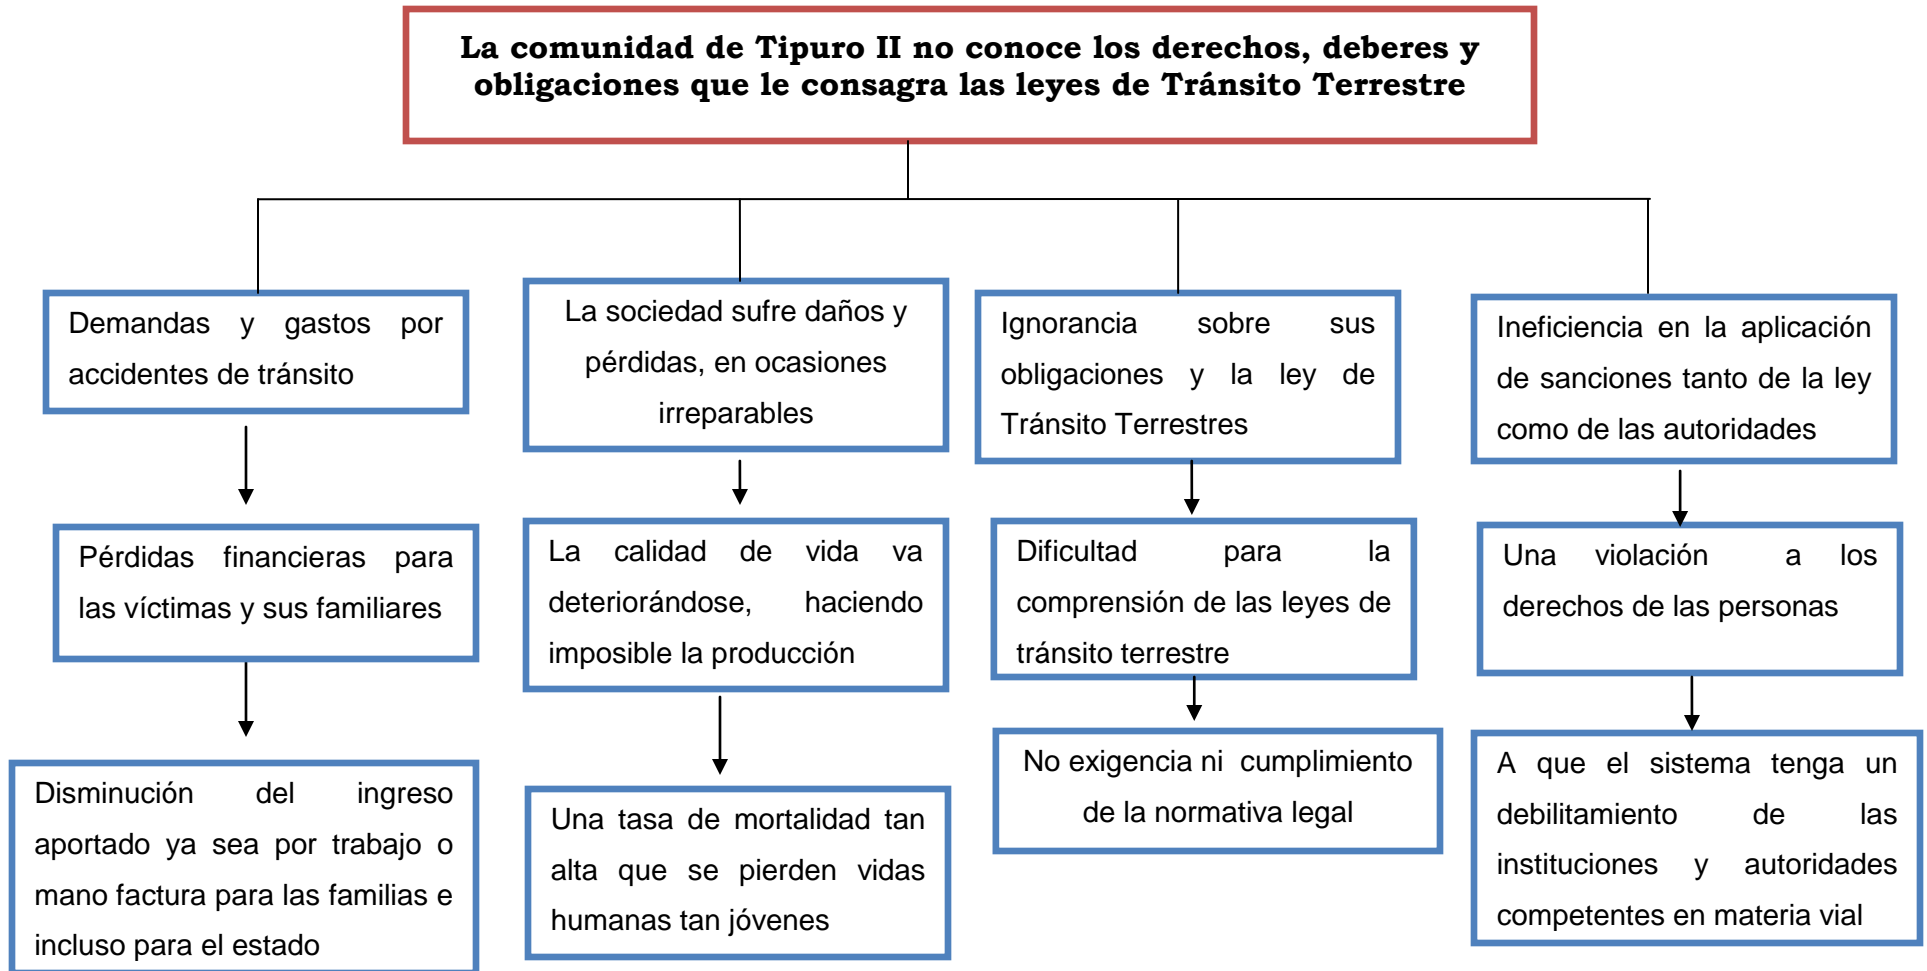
La comunidad de Tipuro II no conoce los derechos, deberes y obligaciones que le consagra las leyes de Tránsito Terrestre

Demandas y gastos por accidentes de tránsito

Pérdidas financieras para las víctimas y sus familiares

Disminución del ingreso aportado ya sea por trabajo o mano factura para las familias e incluso para el estado

La sociedad sufre daños y pérdidas, en ocasiones irreparables

La calidad de vida va deteriorándose, haciendo imposible la producción

Una tasa de mortalidad tan alta que se pierden vidas humanas tan jóvenes

Ignorancia sobre sus obligaciones y la ley de Tránsito Terrestres

Dificultad para la comprensión de las leyes de tránsito terrestre

No exigencia ni cumplimiento de la normativa legal

Ineficiencia en la aplicación de sanciones tanto de la ley como de las autoridades

Una violación a los derechos de las personas

A que el sistema tenga un debilitamiento de las instituciones y autoridades competentes en materia vial